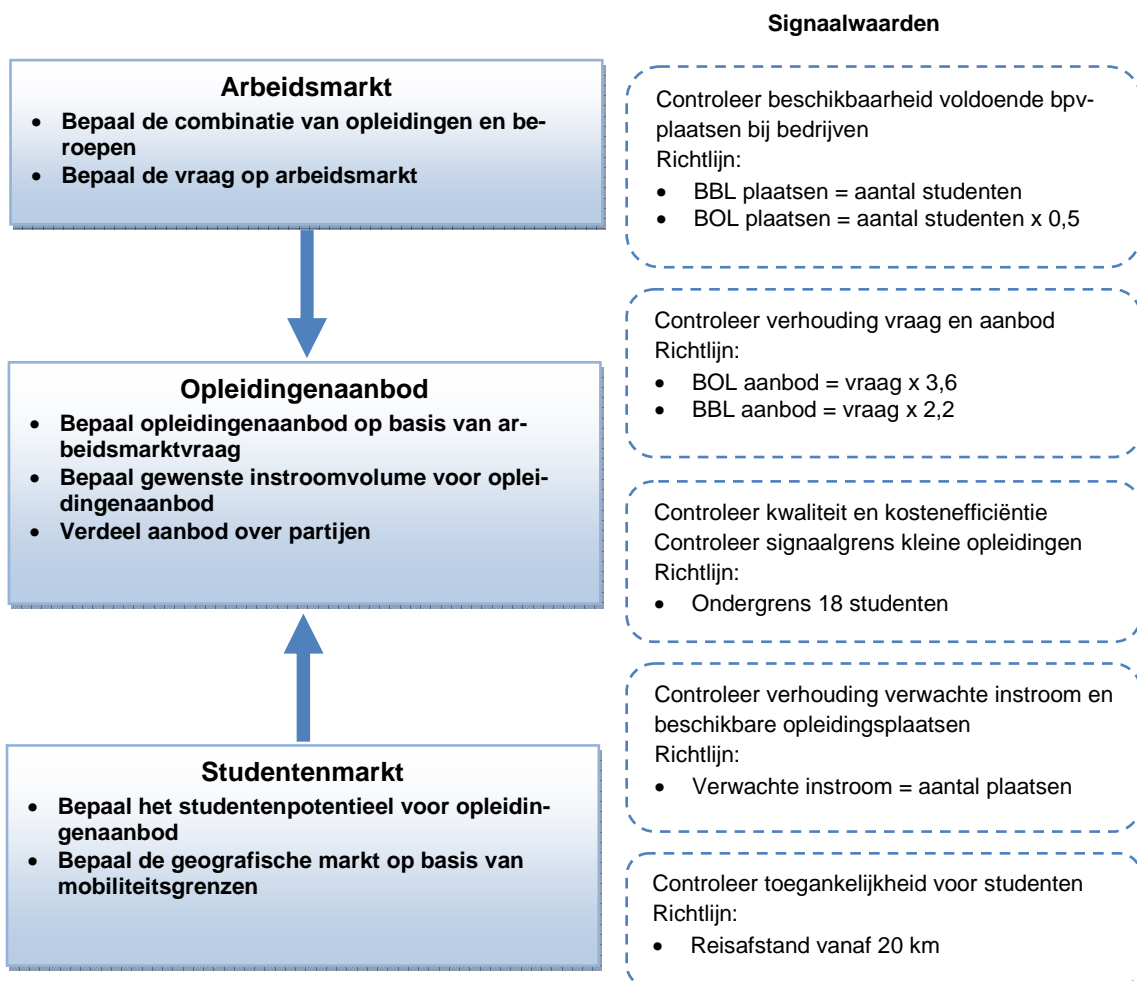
Signaalwaarden

Arbeidsmarkt
- Bepaal de combinatie van opleidingen en beroepen
- Bepaal de vraag op arbeidsmarkt

Controleer beschikbaarheid voldoende bpv-plaatsen bij bedrijven
Richtlijn:
- BBL plaatsen = aantal studenten
- BOL plaatsen = aantal studenten x 0,5

Controleer verhouding vraag en aanbod
Richtlijn:
- BOL aanbod = vraag x 3,6
- BBL aanbod = vraag x 2,2

Opleidingenaanbod
- Bepaal opleidingenaanbod op basis van arbeidsmarktvraag
- Bepaal gewenste instroomvolume voor opleidingenaanbod
- Verdeel aanbod over partijen

Controleer kwaliteit en kostenefficiëntie
Controleer signaalgrens kleine opleidingen
Richtlijn:
- Ondergrens 18 studenten

Controleer verhouding verwachte instroom en beschikbare opleidingsplaatsen
Richtlijn:
- Verwachte instroom = aantal plaatsen

Studentenmarkt
- Bepaal het studentenpotentieel voor opleidingenaanbod
- Bepaal de geografische markt op basis van mobiliteitsgrenzen

Controleer toegankelijkheid voor studenten
Richtlijn:
- Reisafstand vanaf 20 km